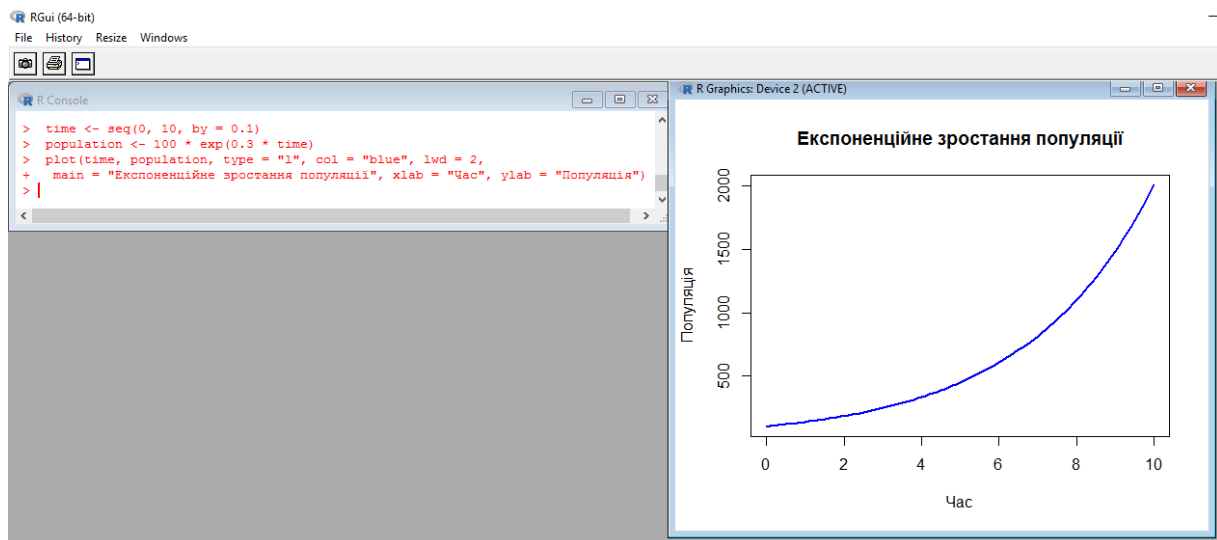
RGui (64-bit)
File History Resize Windows

R Console

> time <- seq(0, 10, by = 0.1)
> population <- 100 * exp(0.3 * time)
> plot(time, population, type = "l", col = "blue", lwd = 2,
+ main = "Експоненційне зростання популяції", xlab = "Час", ylab = "Популяція")
>

R Graphics: Device 2 (ACTIVE)

Експоненційне зростання популяції

Популяція

500
1000
1500
2000

0
2
4
6
8
10

Час